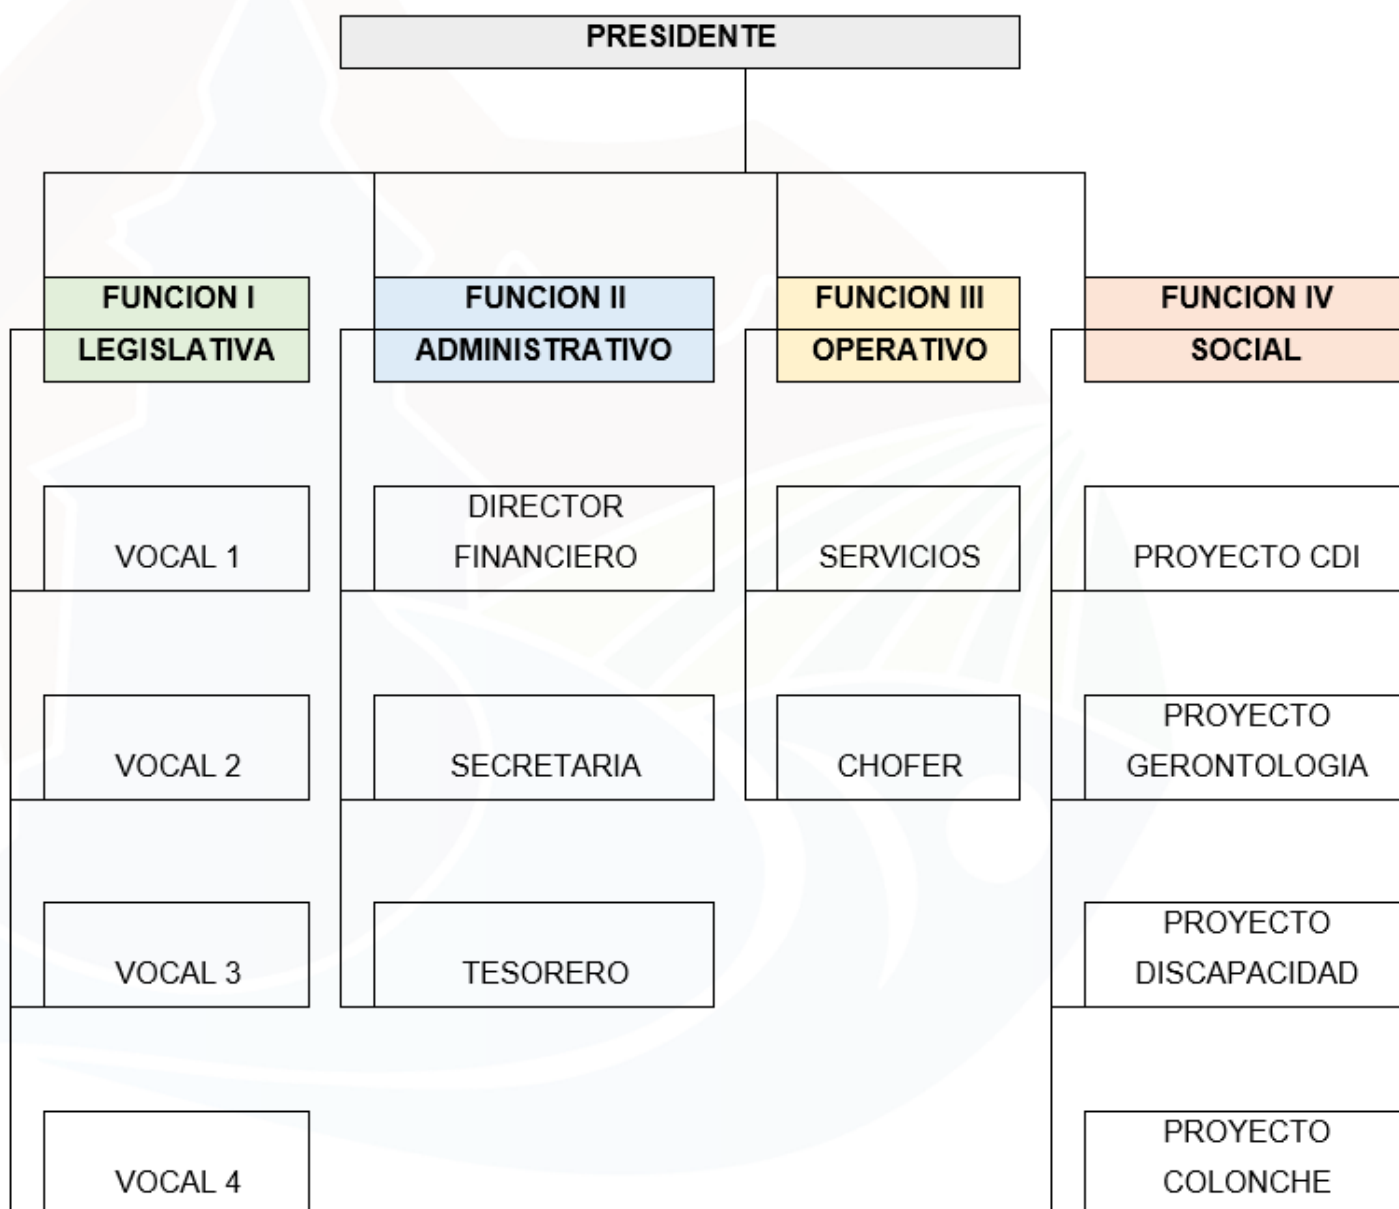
PRESIDENTE

FUNCION I
LEGISLATIVA

FUNCION II
ADMINISTRATIVO

FUNCION III
OPERATIVO

FUNCION IV
SOCIAL

VOCAL 1

VOCAL 2

VOCAL 3

VOCAL 4

DIRECTOR FINANCIERO

SECRETARIA

TESORERO

SERVICIOS

CHOFER

PROYECTO CDI

PROYECTO GERONTOLOGIA

PROYECTO DISCAPACIDAD

PROYECTO COLONCHE